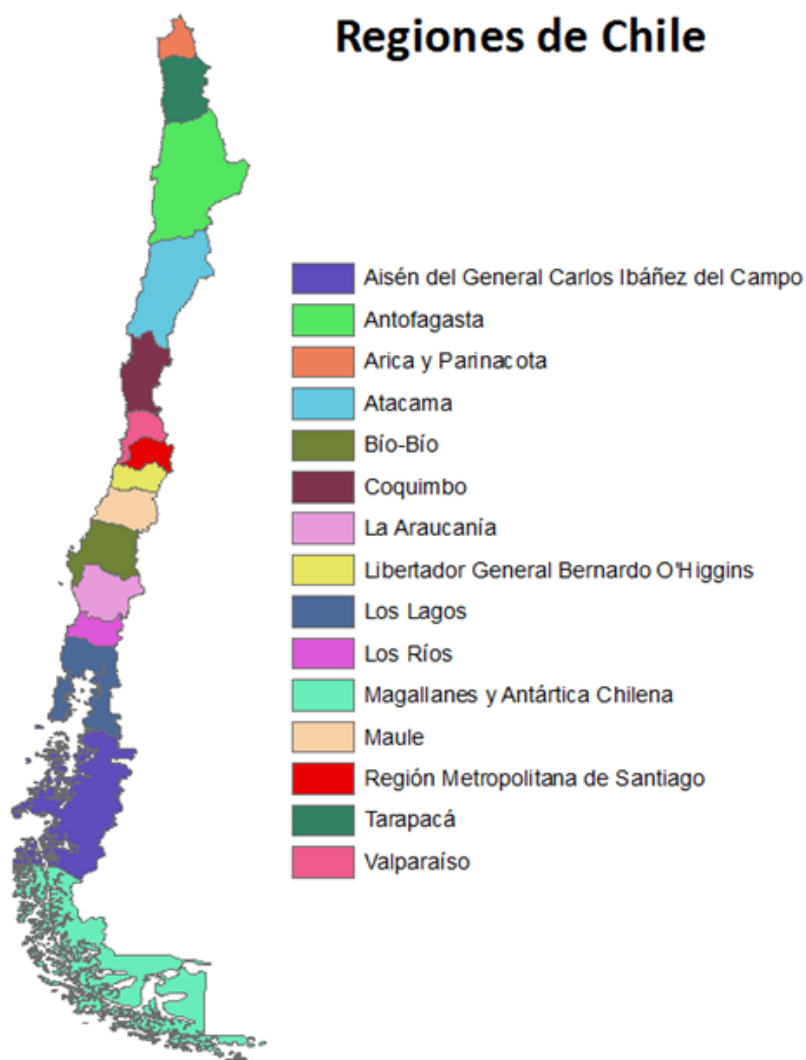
Regiones de Chile

Aisén del General Carlos Ibáñez del Campo
Antofagasta
Arica y Parinacota
Atacama
Bío-Bío
Coquimbo
La Araucanía
Libertador General Bernardo O'Higgins
Los Lagos
Los Ríos
Magallanes y Antártica Chilena
Maule
Región Metropolitana de Santiago
Tarapacá
Valparaíso